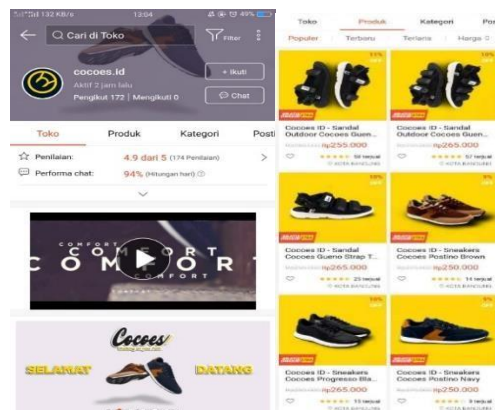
132 KB/s 13:04 49%

Cari di Toko

Filter

cocoes.id

Aktif 2 jam lalu

Pengikut 172 | Mengikuti 0

+ Ikuti

Chat

Toko

Produk

Kategori

Post

Penilaian: 4.9 dari 5 (174 Penilaian)

Performa chat: 94% (Hitungan hari)

COMFORT

COMFORT

COMFORT

COMFORT

Cocoes

SELAMAT

DATANG

Toko

Produk

Kategori

Pos

Populer

Terbaru

Terlaris

Harga

Cocoes ID - Sandal Outdoor Cocoes Guen...

Rp255.000

57 terjual

Cocoes ID - Sandal Outdoor Cocoes Guen...

Rp265.000

57 terjual

Cocoes ID - Sandal Cocoes Gueno Strap T...

Rp265.000

Cocoes ID - Sneakers Cocoes Postino Brown

Rp250.000

14 terjual

KOTA BANDUNG

Cocoes ID - Sneakers Cocoes Progresso Bla...

Rp265.000

11 terjual

KOTA BANDUNG

Cocoes ID - Sneakers Cocoes Postino Navy

Rp250.000

9 terjual

KOTA BANDUNG